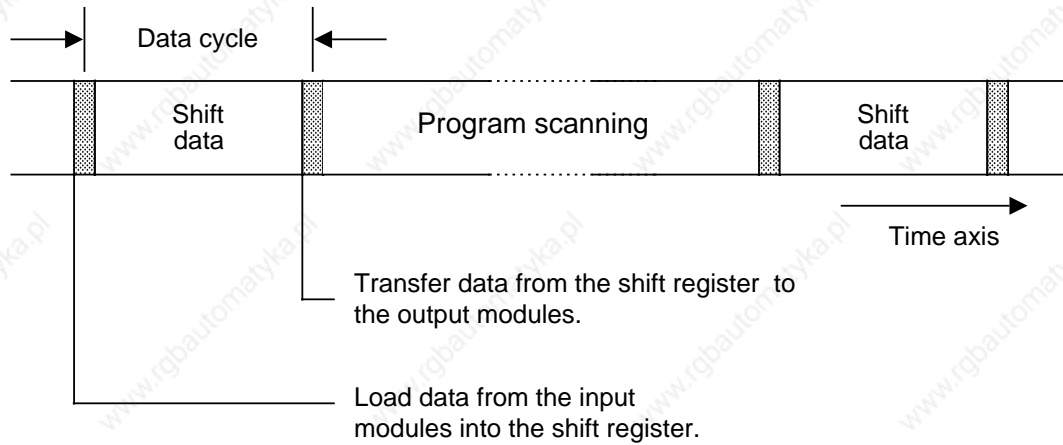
Data cycle

Shift data

Program scanning

Shift data

Time axis

Transfer data from the shift register to the output modules.

Load data from the input modules into the shift register.

www.rgbautomatyka.pl